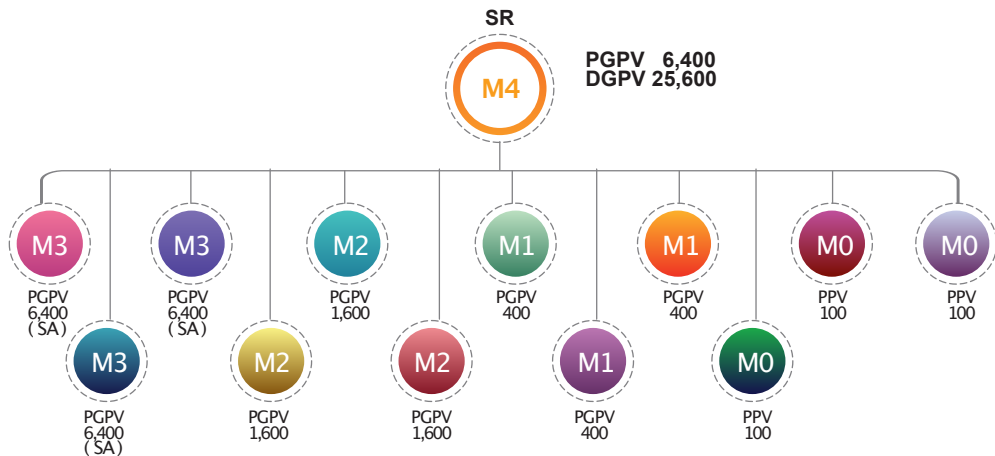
SR

M4

PGPV 6,400
DGPV 25,600

M3
PGPV
6,400
( SA)

M3
PGPV
6,400
( SA)

M3
PGPV
6,400
( SA)

M2
PGPV
1,600

M2
PGPV
1,600

M2
PGPV
1,600

M1
PGPV
400

M1
PGPV
400

M1
PGPV
400

M0
PPV
100

M0
PPV
100

M0
PPV
100